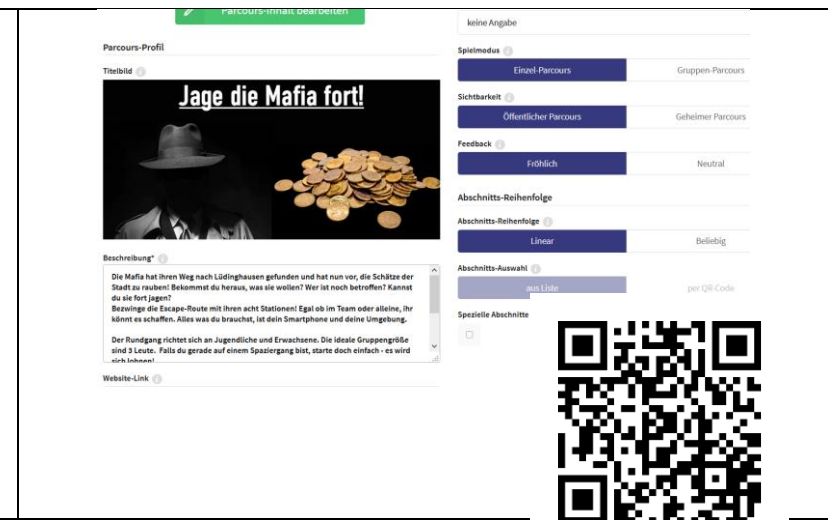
Parcours-Inhalt bearbeiten

Parcours-Profil

Titelbild

Jage die Mafia fort!

Beschreibung*

Die Mafia hat ihren Weg nach Lüdinghausen gefunden und hat nun vor, die Schätze der Stadt zu rauben! Bekommst du heraus, was sie wollen? Wer ist noch betroffen? Kannst du sie fort jagen?
Bezwinge die Escape-Route mit ihren acht Stationen! Egal ob im Team oder alleine, ihr könnt es schaffen. Alles was du brauchst, ist dein Smartphone und deine Umgebung.

Der Rundgang richtet sich an Jugendliche und Erwachsene. Die ideale Gruppengröße sind 3 Leute. Falls du gerade auf einem Spaziergang bist, starte doch einfach - es wird sich lohnen!

Website-Link

keine Angabe

Spielmodus

Einzel-Parcours | Gruppen-Parcours

Sichtbarkeit

Öffentlicher Parcours | Geheimer Parcours

Feedback

Fröhlich | Neutral

Abschnitts-Reihenfolge

Abschnitts-Reihenfolge

Linear | Beliebig

Abschnitts-Auswahl

aus Liste | per QR-Code

Spezielle Abschnitte